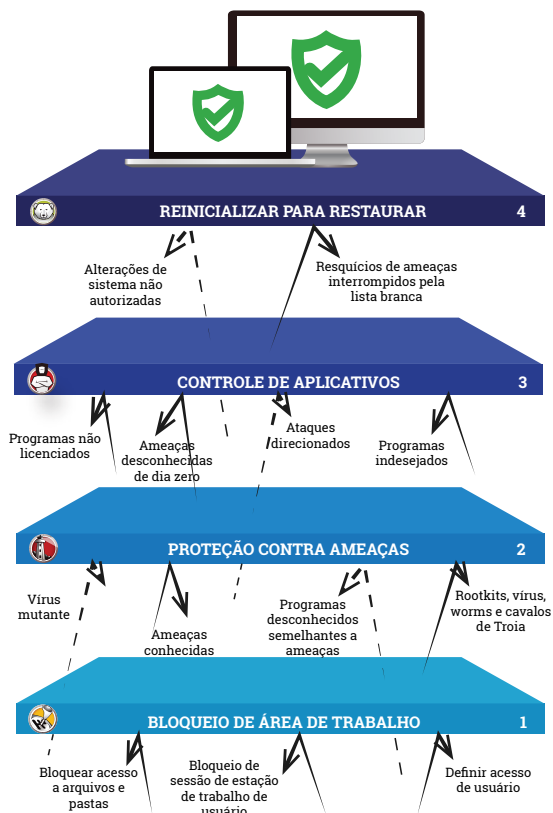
REINICIALIZAR PARA RESTAURAR 4

Alterações de sistema não autorizadas

Resquícios de ameaças interrompidos pela lista branca

CONTROLE DE APLICATIVOS 3

Programas não licenciados

Ameaças desconhecidas de dia zero

Ataques direcionados

Programas indesejados

PROTEÇÃO CONTRA AMEAÇAS 2

Vírus mutante

Ameaças conhecidas

Programas desconhecidos semelhantes a ameaças

Rootkits, vírus, worms e cavalos de Troia

BLOQUEIO DE ÁREA DE TRABALHO 1

Bloquear acesso a arquivos e pastas

Bloqueio de sessão de estação de trabalho de usuário

Definir acesso de usuário